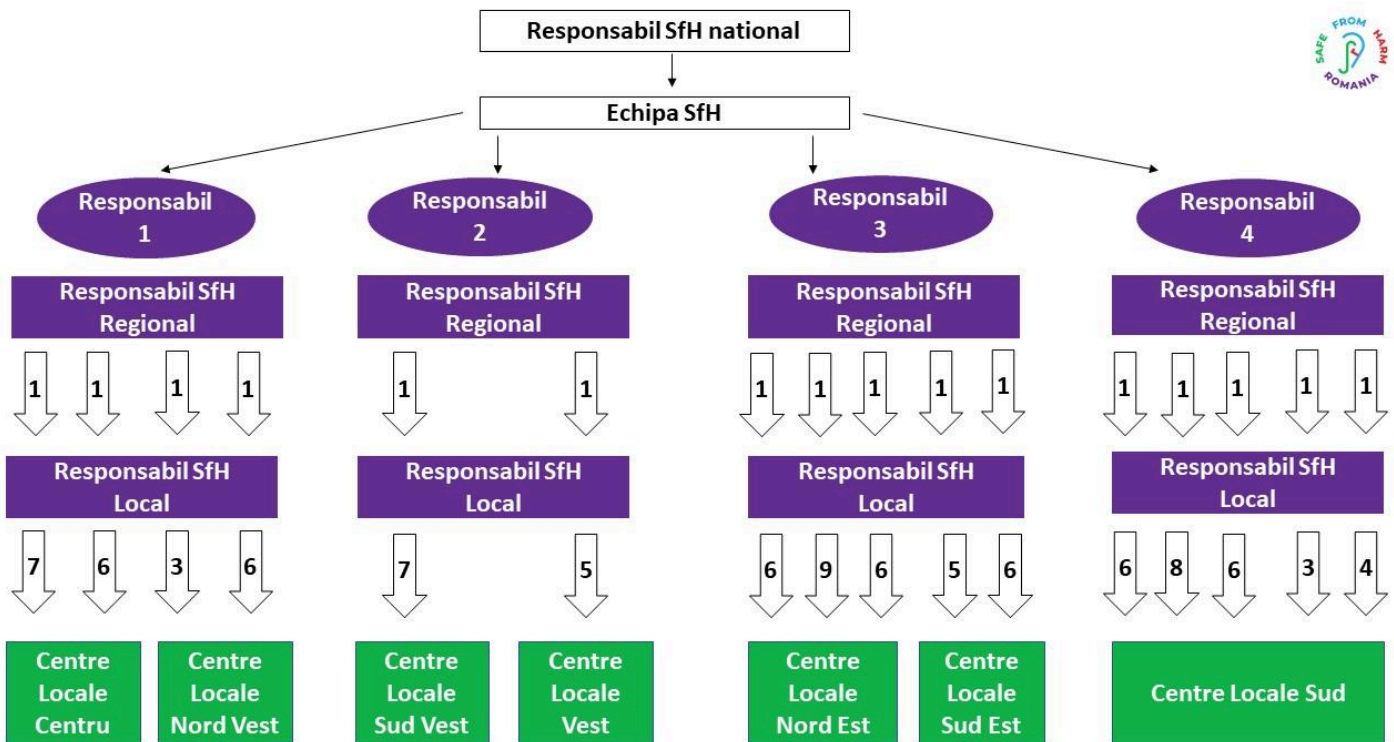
Responsabil SfH national

Echipa SfH

SAFE FROM HARM ROMANIA

Responsabil 1

Responsabil SfH Regional

1 1 1 1

Responsabil SfH Local

7 6 3 6

Centre Locale Centru

Centre Locale Nord Vest

Responsabil 2

Responsabil SfH Regional

1 1

Responsabil SfH Local

7 5

Centre Locale Sud Vest

Centre Locale Vest

Responsabil 3

Responsabil SfH Regional

1 1 1 1 1

Responsabil SfH Local

6 9 6 5 6

Centre Locale Nord Est

Centre Locale Sud Est

Responsabil 4

Responsabil SfH Regional

1 1 1 1 1

Responsabil SfH Local

6 8 6 3 4

Centre Locale Sud